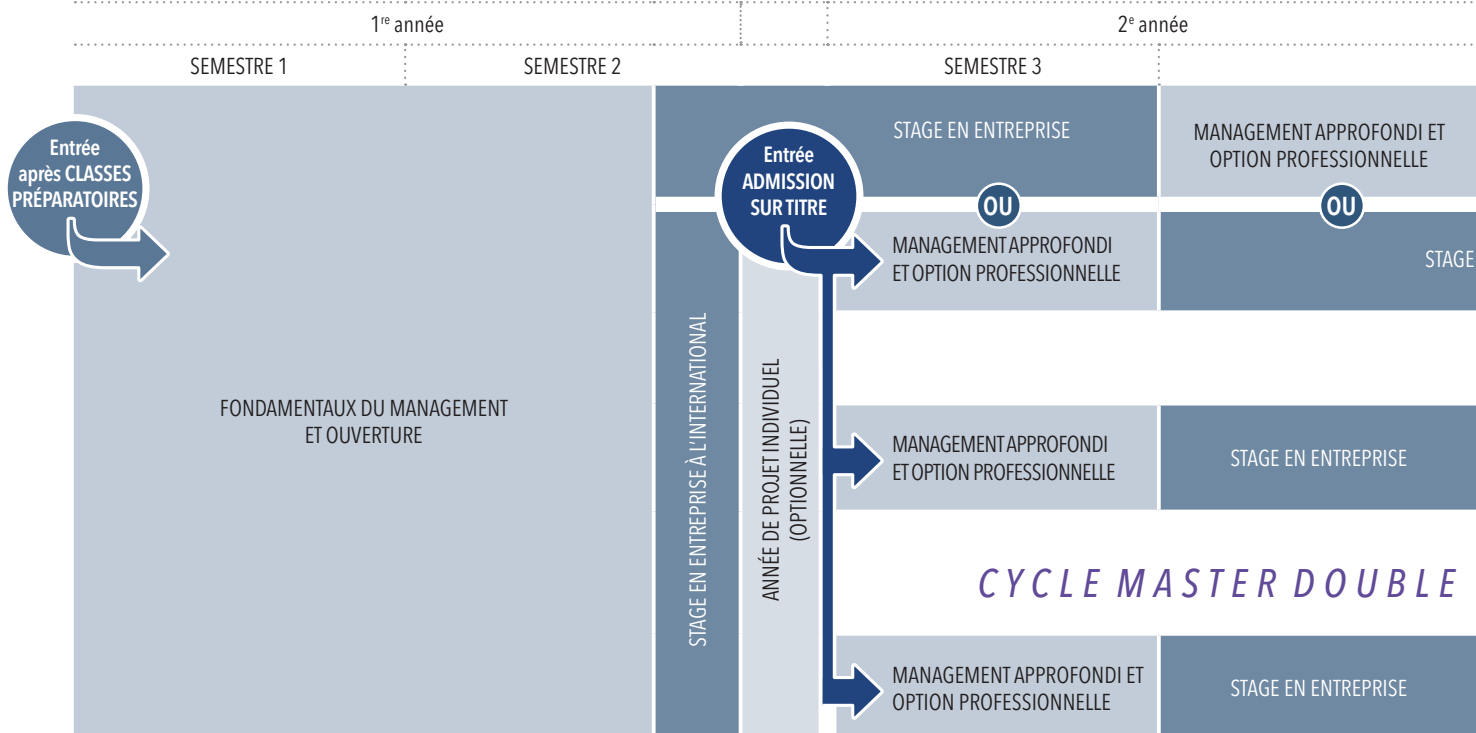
1$^{re}$ année

2$^{e}$ année

SEMESTRE 1

SEMESTRE 2

SEMESTRE 3

Entrée après CLASSES PRÉPARATOIRES

STAGE EN ENTREPRISE

MANAGEMENT APPROFONDI ET OPTION PROFESSIONNELLE

Entrée ADMISSION SUR TITRE

OU

OU

MANAGEMENT APPROFONDI ET OPTION PROFESSIONNELLE

STAGE

FONDAMENTAUX DU MANAGEMENT ET OUVERTURE

STAGE EN ENTREPRISE À L'INTERNATIONAL

ANNÉE DE PROJET INDIVIDUEL (OPTIONNELLE)

MANAGEMENT APPROFONDI ET OPTION PROFESSIONNELLE

STAGE EN ENTREPRISE

CYCLE MASTER DOUBLE

MANAGEMENT APPROFONDI ET OPTION PROFESSIONNELLE

STAGE EN ENTREPRISE